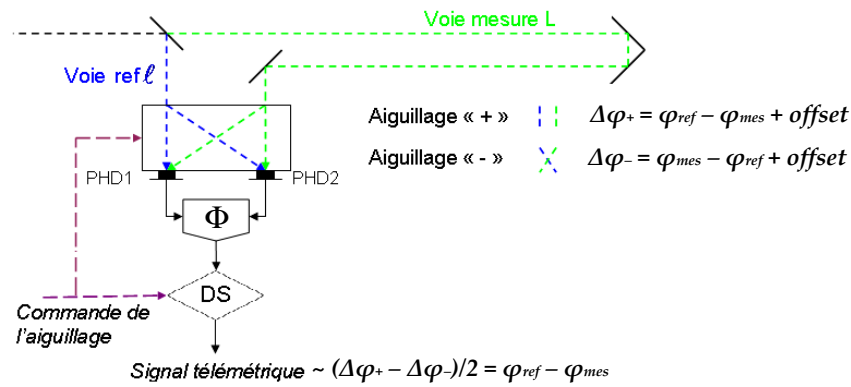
Voie mesure L

Voie ref $\ell$

Aiguillage « + »

$\Delta\varphi_{+} = \varphi_{ref} - \varphi_{mes} + offset$

Aiguillage « - »

$\Delta\varphi_{-} = \varphi_{mes} - \varphi_{ref} + offset$

PHD1

PHD2

$\Phi$

DS

Commande de l'aiguillage

Signal télémétrique ~ $(\Delta\varphi_{+} - \Delta\varphi_{-})/2 = \varphi_{ref} - \varphi_{mes}$